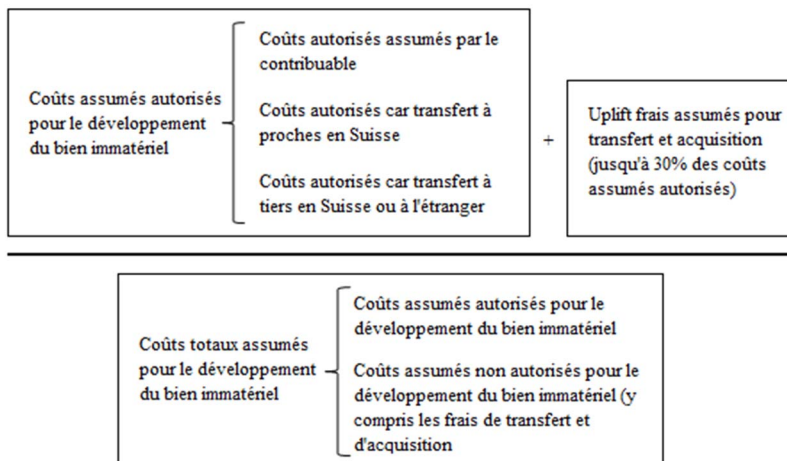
Coûts assumés autorisés pour le développement du bien immatériel

Coûts autorisés assumés par le contribuable

Coûts autorisés car transfert à proches en Suisse

Coûts autorisés car transfert à tiers en Suisse ou à l'étranger

+

Uplift frais assumés pour transfert et acquisition (jusqu'à 30% des coûts assumés autorisés)

Coûts totaux assumés pour le développement du bien immatériel

Coûts assumés autorisés pour le développement du bien immatériel

Coûts assumés non autorisés pour le développement du bien immatériel (y compris les frais de transfert et d'acquisition